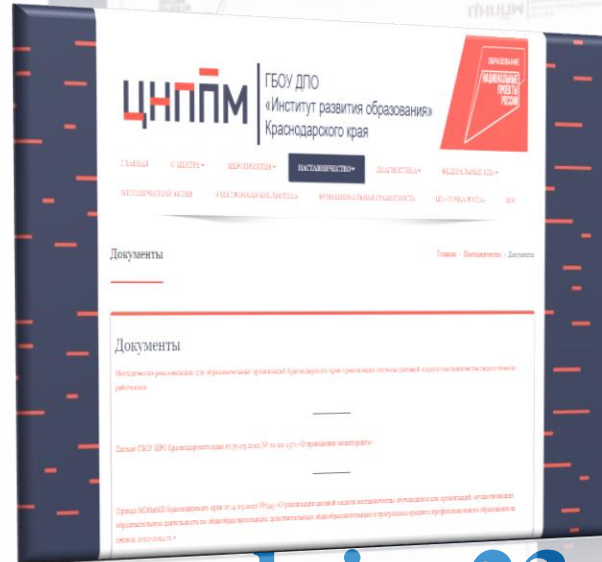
ЦНППМ

ГБОУ ДПО «Институт развития образования» Краснодарского края

ОБРАЗОВАНИЕ НАЦИОНАЛЬНЫЕ ПРОЕКТЫ РОССИИ

ГЛАВНАЯ О ЦЕНТРЕ МЕРОПРИЯТИЯ НАСТАВНИЧЕСТВО ДИАГНОСТИКА ФЕДЕРАЛЬНЫЕ КПК МЕТОДИЧЕСКИЙ АКТИВ ЭЛЕКТРОННАЯ БИБЛИОТЕКА ФУНКЦИОНАЛЬНАЯ ГРАМОТНОСТЬ ЦО «ТОЧКА РОСТА» ПОИ

Документы

Главная › Наставничество › Документы

Документы

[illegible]

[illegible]

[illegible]